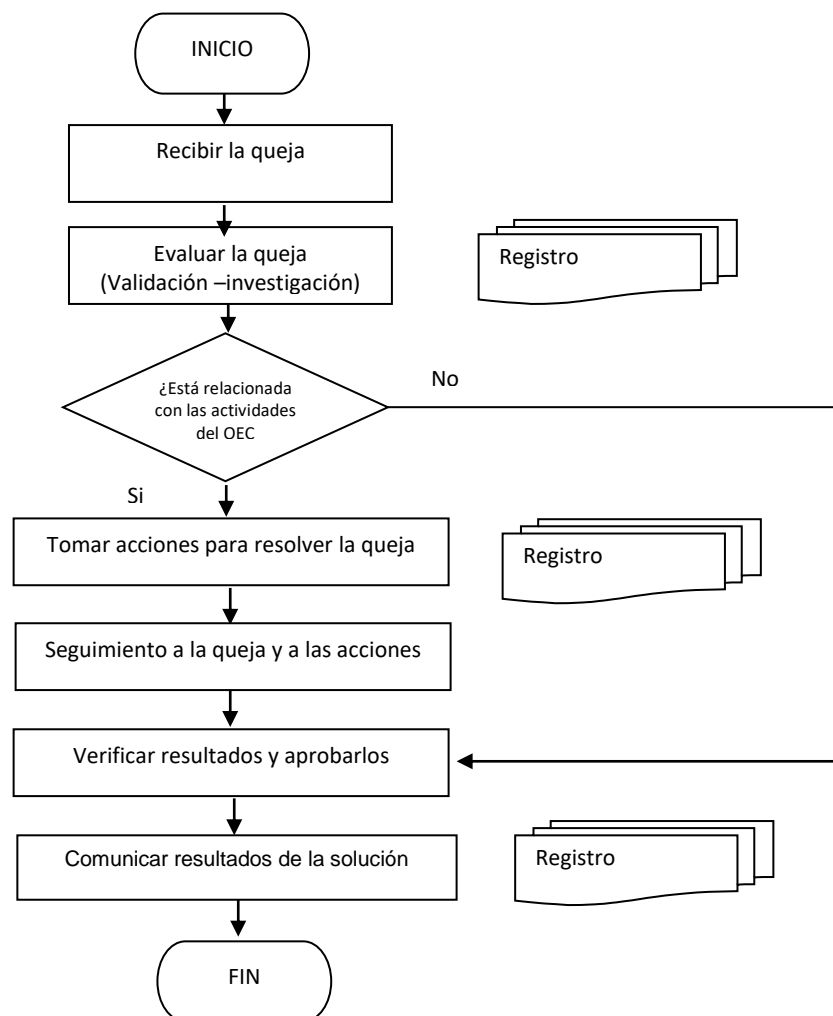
INICIO

Recibir la queja

Evaluar la queja (Validación –investigación)

Registro

¿Está relacionada con las actividades del OEC

No

Si

Tomar acciones para resolver la queja

Registro

Seguimiento a la queja y a las acciones

Verificar resultados y aprobarlos

Comunicar resultados de la solución

Registro

FIN